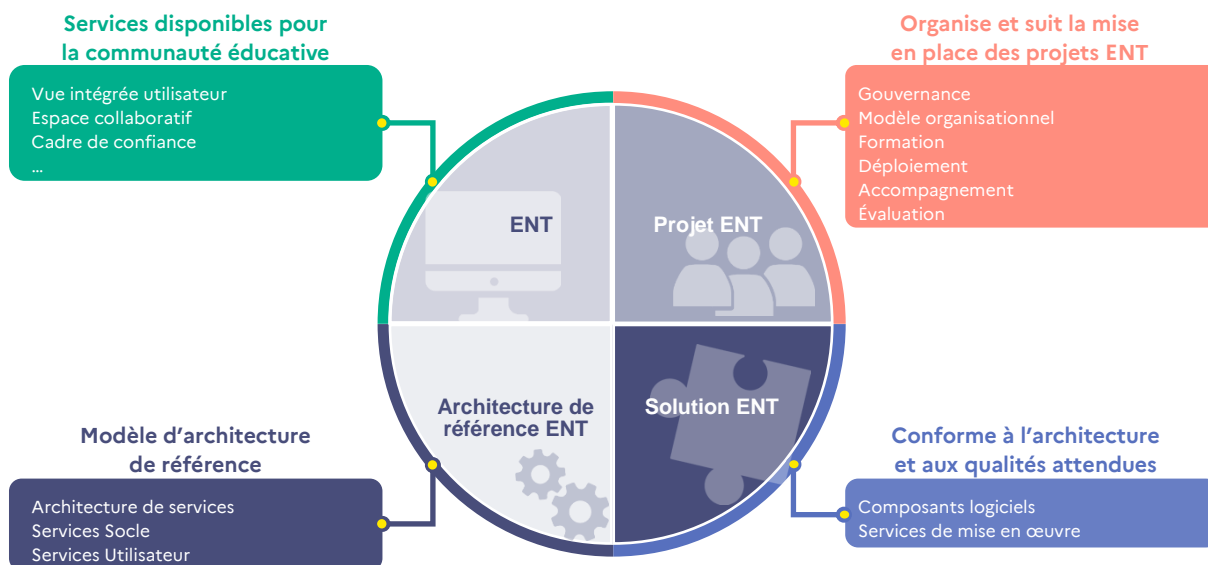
Services disponibles pour la communauté éducative

Vue intégrée utilisateur
Espace collaboratif
Cadre de confiance
...

Organise et suit la mise en place des projets ENT

Gouvernance
Modèle organisationnel
Formation
Déploiement
Accompagnement
Évaluation

ENT

Projet ENT

Architecture de référence ENT

Solution ENT

Modèle d'architecture de référence

Architecture de services
Services Socle
Services Utilisateur

Conforme à l'architecture et aux qualités attendues

Composants logiciels
Services de mise en œuvre